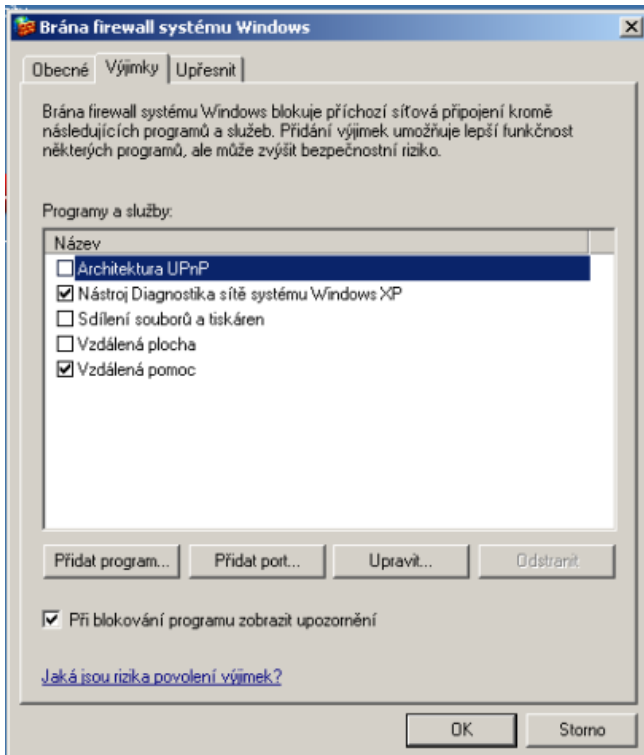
Brána firewall systému Windows

X

Obecné Výjimky Upřesnit

Brána firewall systému Windows blokuje příchozí síťová připojení kromě následujících programů a služeb. Přidání výjimek umožňuje lepší funkčnost některých programů, ale může zvýšit bezpečnostní riziko.

Programy a služby:

Název

☐ Architektura UPnP
☑ Nástroj Diagnostika sítě systému Windows XP
☐ Sdílení souborů a tiskáren
☐ Vzdálená plocha
☑ Vzdálená pomoc

Přidat program... Přidat port... Upravit... Odstranit

☑ Při blokování programu zobrazit upozornění

Jaká jsou rizika povolení výjimek?

OK Storno